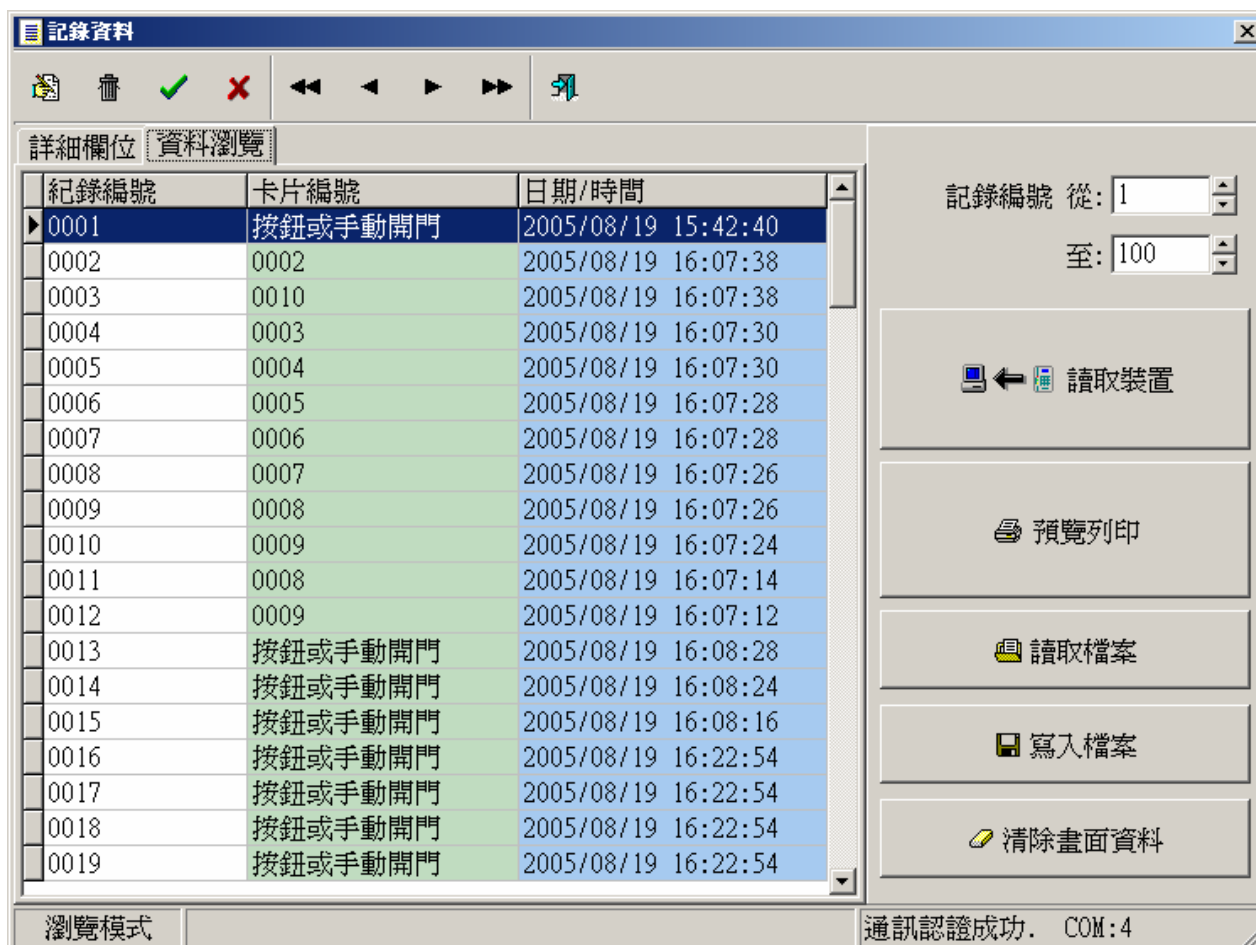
記錄資料

詳細欄位 資料瀏覽

| 紀錄編號 | 卡片編號 | 日期/時間 |
|---|---|---|
| 0001 | 按鈕或手動開門 | 2005/08/19 15:42:40 |
| 0002 | 0002 | 2005/08/19 16:07:38 |
| 0003 | 0010 | 2005/08/19 16:07:38 |
| 0004 | 0003 | 2005/08/19 16:07:30 |
| 0005 | 0004 | 2005/08/19 16:07:30 |
| 0006 | 0005 | 2005/08/19 16:07:28 |
| 0007 | 0006 | 2005/08/19 16:07:28 |
| 0008 | 0007 | 2005/08/19 16:07:26 |
| 0009 | 0008 | 2005/08/19 16:07:26 |
| 0010 | 0009 | 2005/08/19 16:07:24 |
| 0011 | 0008 | 2005/08/19 16:07:14 |
| 0012 | 0009 | 2005/08/19 16:07:12 |
| 0013 | 按鈕或手動開門 | 2005/08/19 16:08:28 |
| 0014 | 按鈕或手動開門 | 2005/08/19 16:08:24 |
| 0015 | 按鈕或手動開門 | 2005/08/19 16:08:16 |
| 0016 | 按鈕或手動開門 | 2005/08/19 16:22:54 |
| 0017 | 按鈕或手動開門 | 2005/08/19 16:22:54 |
| 0018 | 按鈕或手動開門 | 2005/08/19 16:22:54 |
| 0019 | 按鈕或手動開門 | 2005/08/19 16:22:54 |

記錄編號 從: 1
至: 100

讀取裝置

預覽列印

讀取檔案

寫入檔案

清除畫面資料

瀏覽模式

通訊認證成功. COM:4